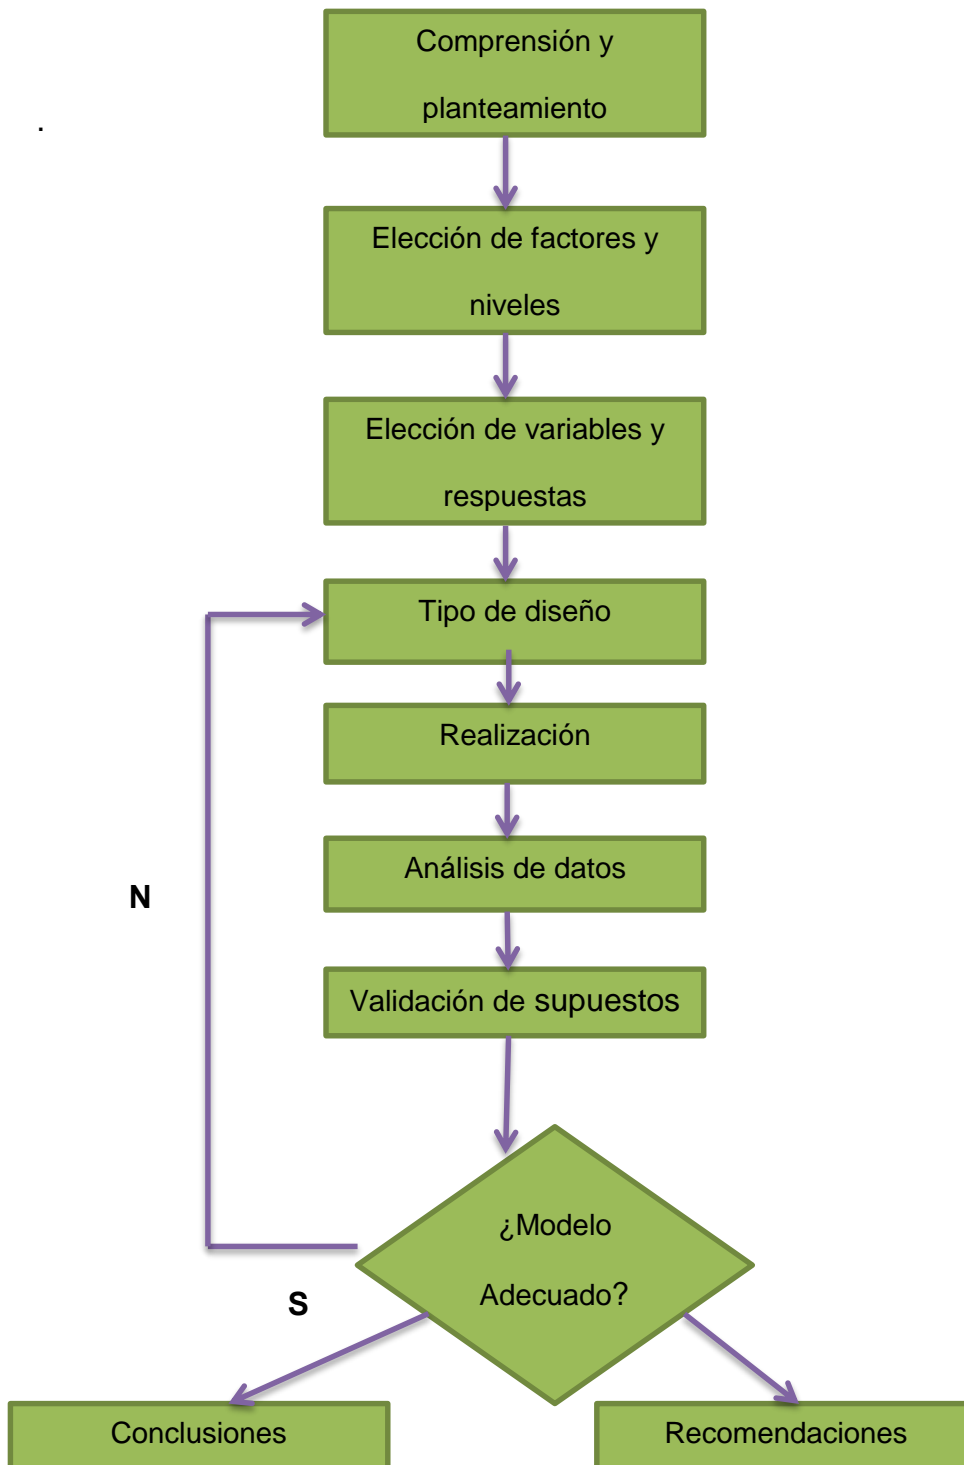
.

Comprensión y planteamiento

Elección de factores y niveles

Elección de variables y respuestas

Tipo de diseño

Realización

Análisis de datos

Validación de supuestos

N

¿Modelo Adecuado?

S

Conclusiones

Recomendaciones